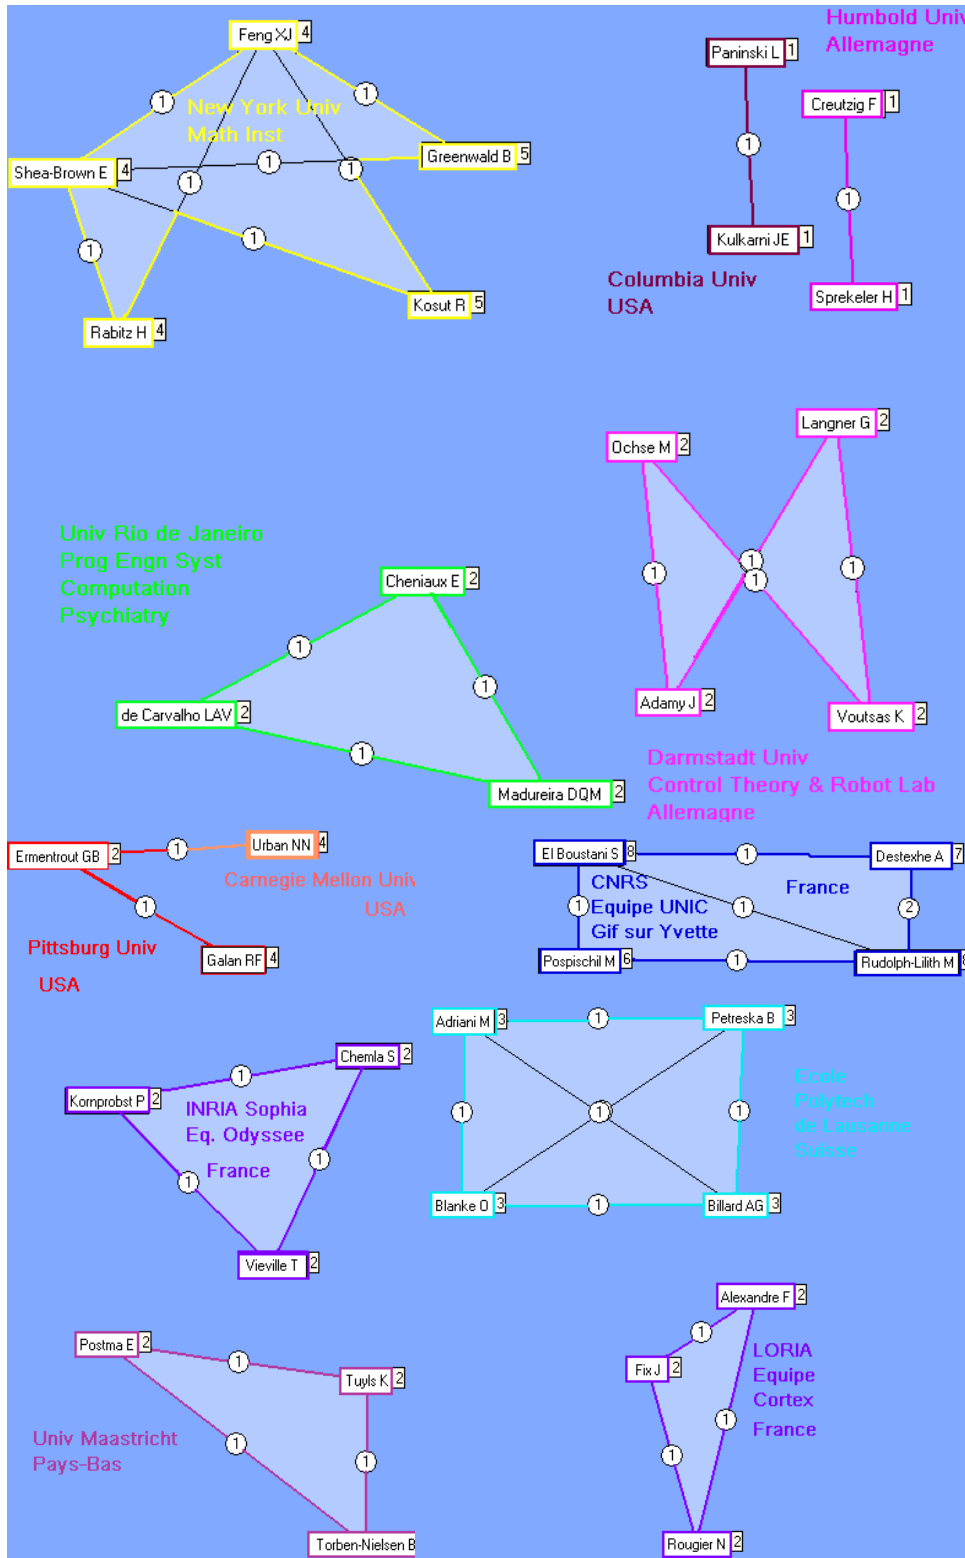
Feng XJ 4
1
New York Univ
Math Inst
1
Shea-Brown E 4
1
1
Greenwald B 5
1
1
1
Kosut R 5
Rabitz H 4

Humbold Univ
Allemagne
Paninski L 1
1
Kulkarni JE 1
Creutzig F 1
1
Sprekeler H 1
Columbia Univ
USA

Ochse M 2
Langner G 2
1
1
1
1
Adamy J 2
Voutsas K 2
Darmstadt Univ
Control Theory & Robot Lab
Allemagne

Univ Rio de Janeiro
Prog Engn Syst
Computation
Psychiatry
Cheniaux E 2
1
1
de Carvalho LAV 2
1
Madureira DQM 2

Ermentrout GB 2
1
Urban NN 4
Carnegie Mellon Univ
USA
1
Galan RF 4
Pittsburg Univ
USA

El Boustani S 8
1
Destexhe A 7
CNRS
Equipe UNIC
Gif sur Yvette
France
1
1
2
Pospischil M 6
1
Rudolph-Lilith M

Chemla S 2
1
Kornprobst P 2
INRIA Sophia
Eq. Odyssee
France
1
1
Vieville T 2

Adriani M 3
1
Petreska B 3
1
1
1
Blanke O 3
1
Billard AG 3
Ecole
Polytech
de Lausanne
Suisse

Postma E 2
1
Tuyls K 2
1
1
Univ Maastricht
Pays-Bas
Torben-Nielsen B

Alexandre F 2
1
Fix J 2
LORIA
Equipe
Cortex
France
1
1
Rougier N 2